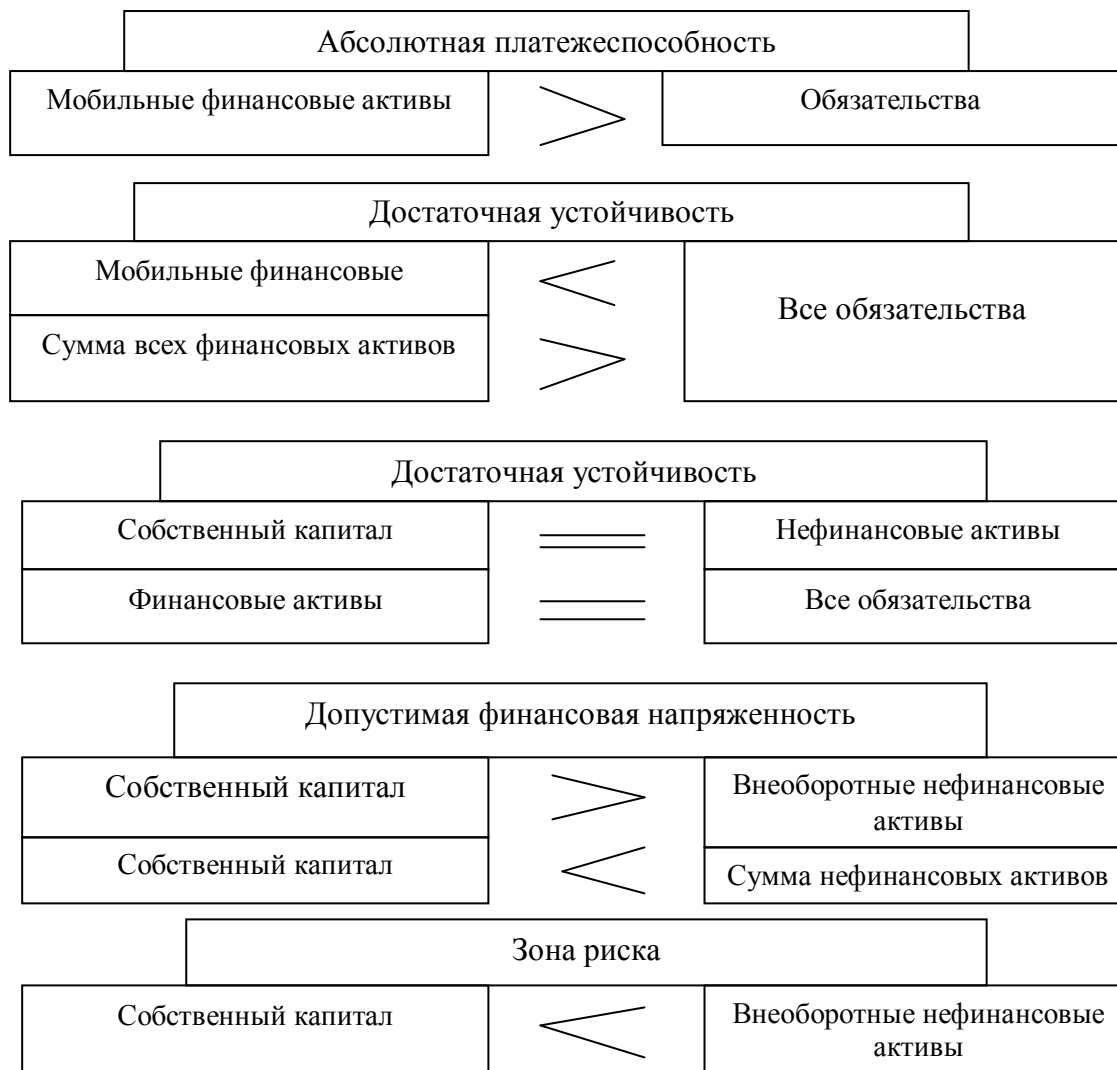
Абсолютная платежеспособность

Мобильные финансовые активы $>$ Обязательства

Достаточная устойчивость

Мобильные финансовые $<$ Все обязательства

Сумма всех финансовых активов $>$

Достаточная устойчивость

Собственный капитал $=$ Нефинансовые активы

Финансовые активы $=$ Все обязательства

Допустимая финансовая напряженность

Собственный капитал $>$ Внеоборотные нефинансовые активы

Собственный капитал $<$ Сумма нефинансовых активов

Зона риска

Собственный капитал $<$ Внеоборотные нефинансовые активы